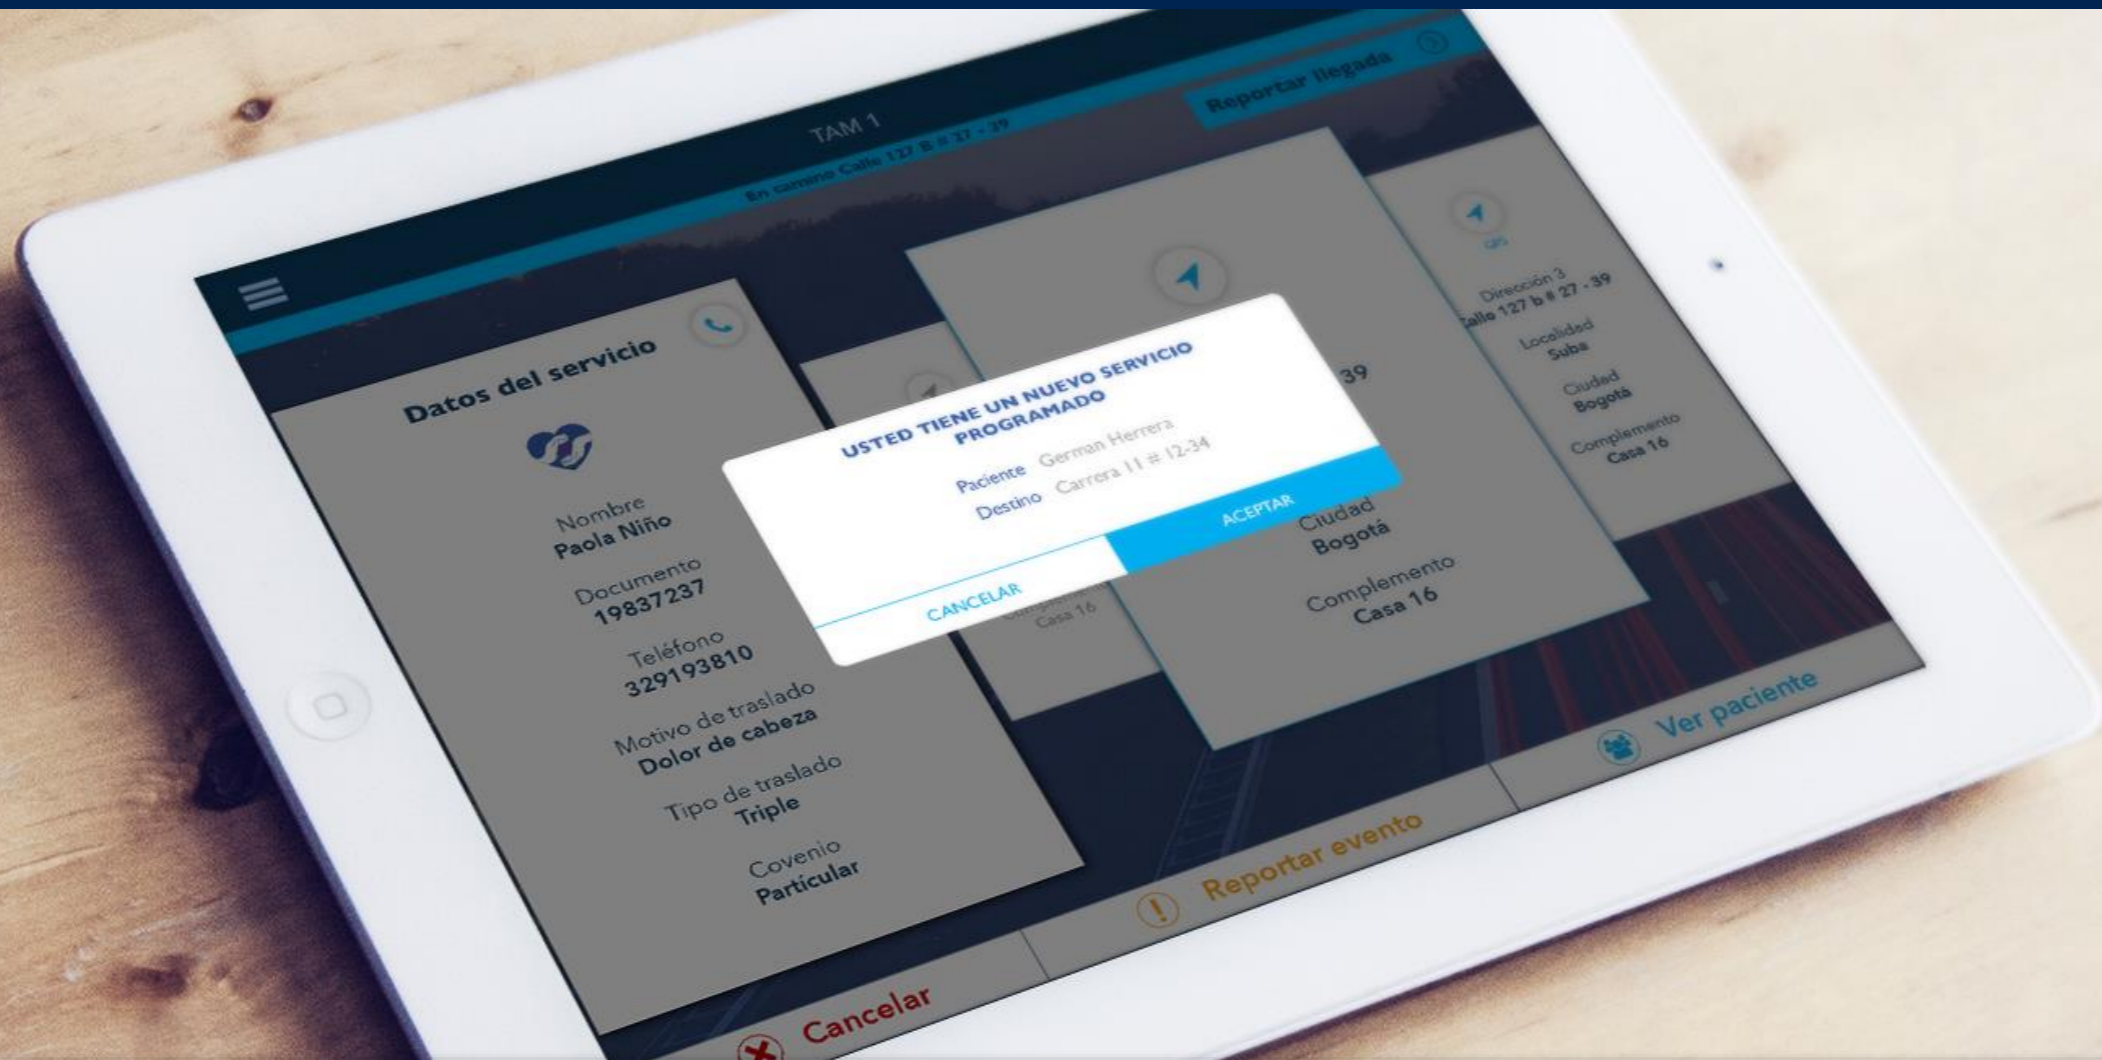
TAM 1
En camino Calle 127 B # 27 - 39
Reportar llegada

Datos del servicio
Nombre
Paola Niño
Documento
19837237
Teléfono
329193810
Motivo de traslado
Dolor de cabeza
Tipo de traslado
Triple
Convenio
Particular

USTED TIENE UN NUEVO SERVICIO PROGRAMADO
Paciente German Herrera
Destino Carrera 11 # 12-34
CANCELAR
ACEPTAR

39
Ciudad
Bogotá
Complemento
Casa 16

Casa 16

GPS
Dirección 3
Calle 127 b # 27 - 39
Localidad
Suba
Ciudad
Bogotá
Complemento
Casa 16

Cancelar
Reportar evento
Ver paciente